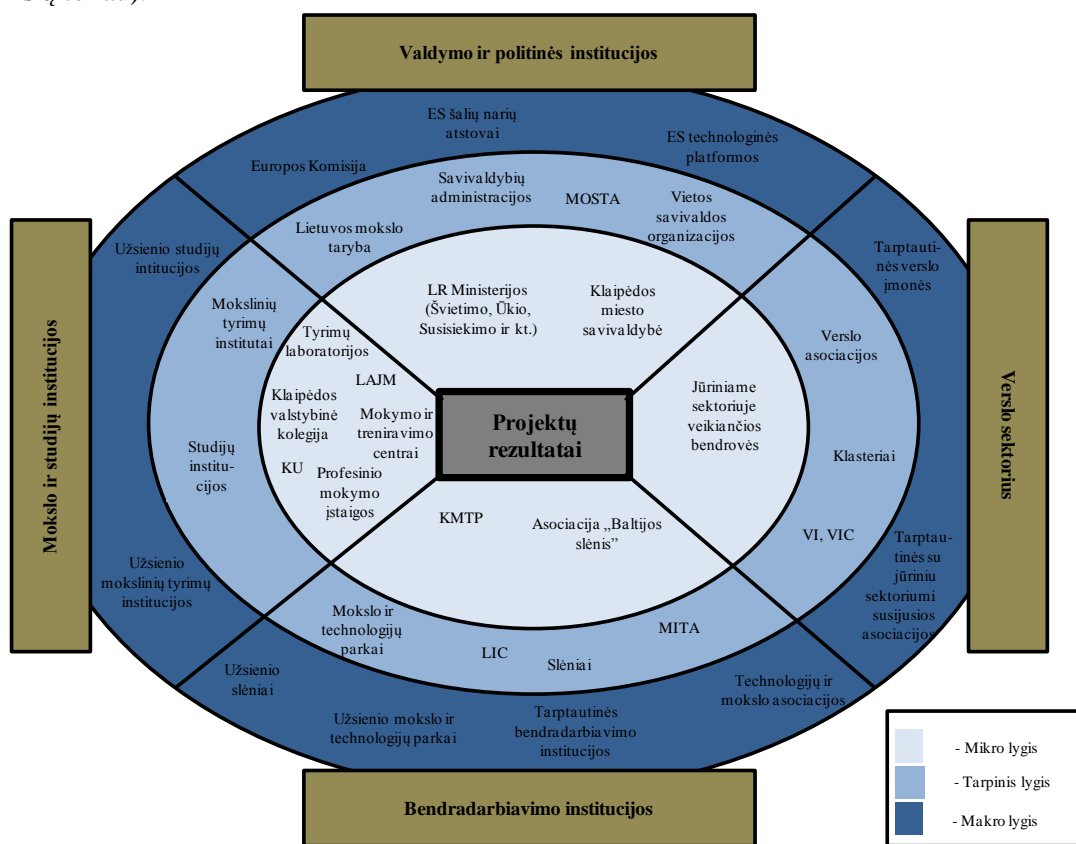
Valdymo ir politinės institucijos

ES šalių narių atstovai

ES technologinės platformos

Europos Komisija

Savivaldybių administracijos

MOSTA

Vietos savivaldos organizacijos

Lietuvos mokslo taryba

Užsienio studijų intitucijos

Tarptautinės verslo įmonės

Mokslo ir studijų institucijos

Mokslinių tyrimų institutai

LR Ministerijos (Švietimo, Ūkio, Susisiekimo ir kt.)

Klaipėdos miesto savivaldybė

Tyrimų laboratorijos

Verslo asociacijos

Verslo sektorius

LAJM

Klaipėdos valstybinė kolegija

Mokymo ir treniravimo centrai

Projektų rezultatai

Jūriniame sektoriuje veikiančios bendrovės

Studijų institucijos

KU

Profesinio mokymo įstaigos

Klasteriai

KMTP

Asociacija „Baltijos slėnis"

VI, VIC

Tarptautinės su jūriniu sektoriumi susijusios asociacijos

Užsienio mokslinių tyrimų institucijos

Mokslo ir technologijų parkai

MITA

LIC

Slėniai

Užsienio slėniai

Technologijų ir mokslo asociacijos

Užsienio mokslo ir technologijų parkai

Tarptautinės bendradarbiavimo institucijos

Bendradarbiavimo institucijos

- Mikro lygis
- Tarpinis lygis
- Makro lygis